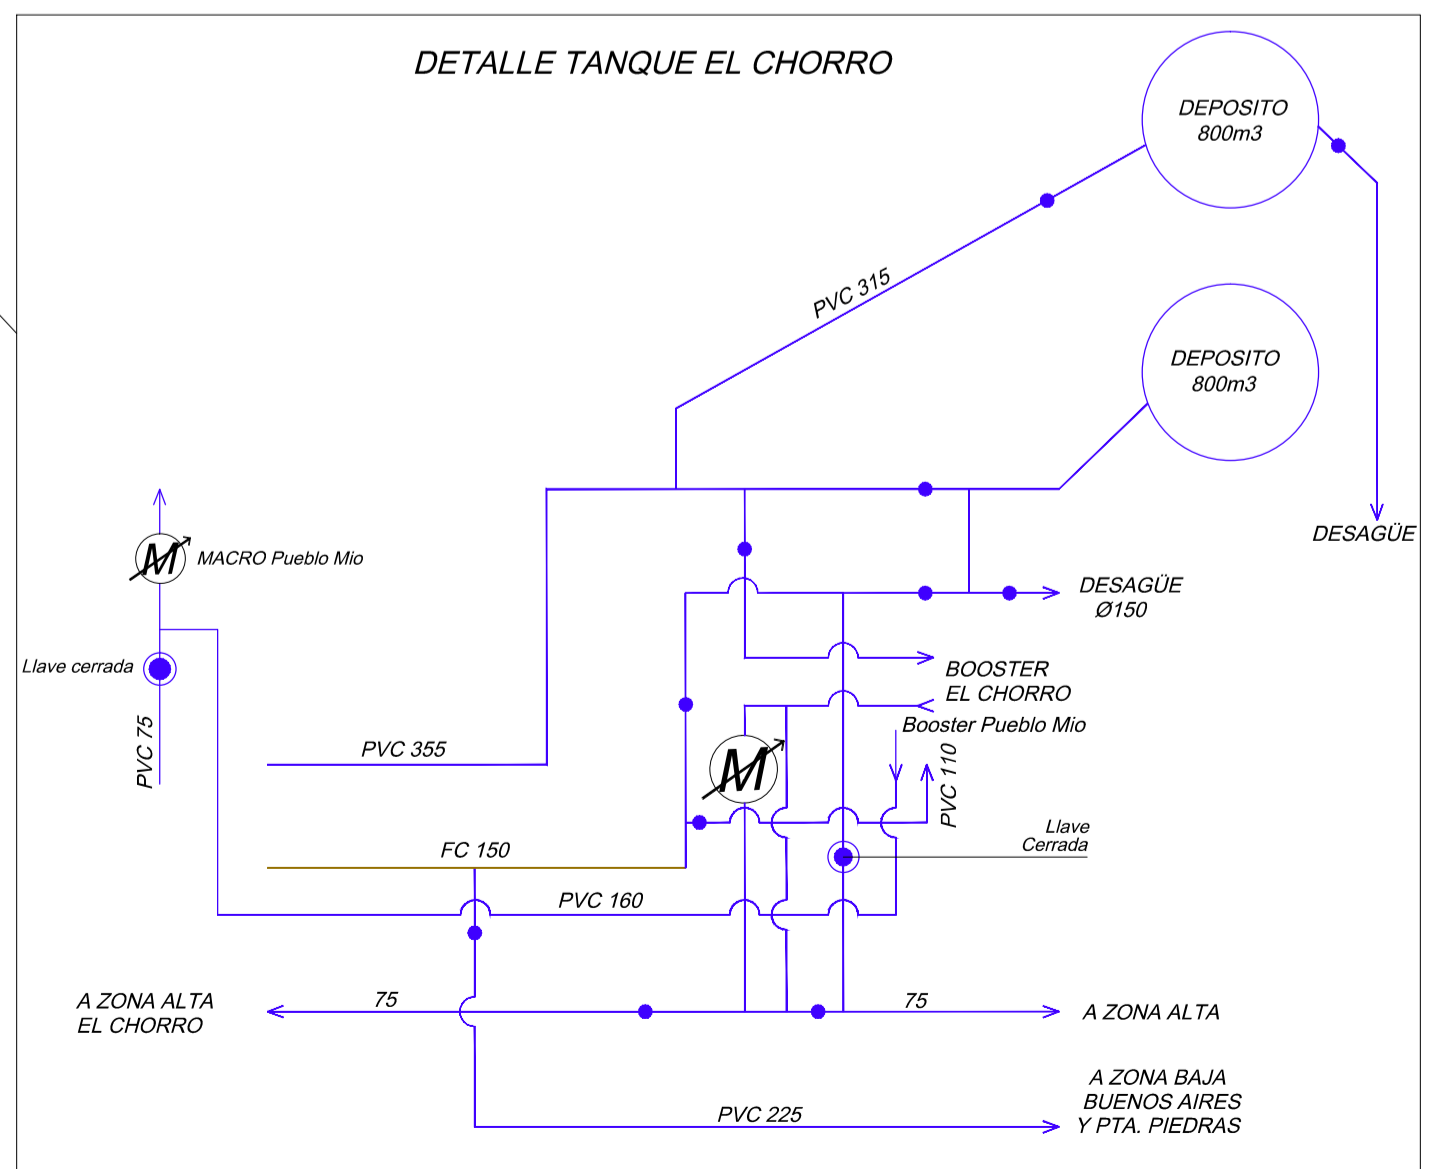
DETALLE TANQUE EL CHORRO

DEPOSITO
800m3

DEPOSITO
800m3

PVC 315

DESAGÜE

MACRO Pueblo Mio

Llave cerrada

PVC 75

DESAGÜE
Ø150

BOOSTER
EL CHORRO

Booster Pueblo Mio

PVC 355

PVC 110

Llave
Cerrada

FC 150

PVC 160

A ZONA ALTA
EL CHORRO

75

75

A ZONA ALTA

A ZONA BAJA
BUENOS AIRES
Y PTA. PIEDRAS

PVC 225